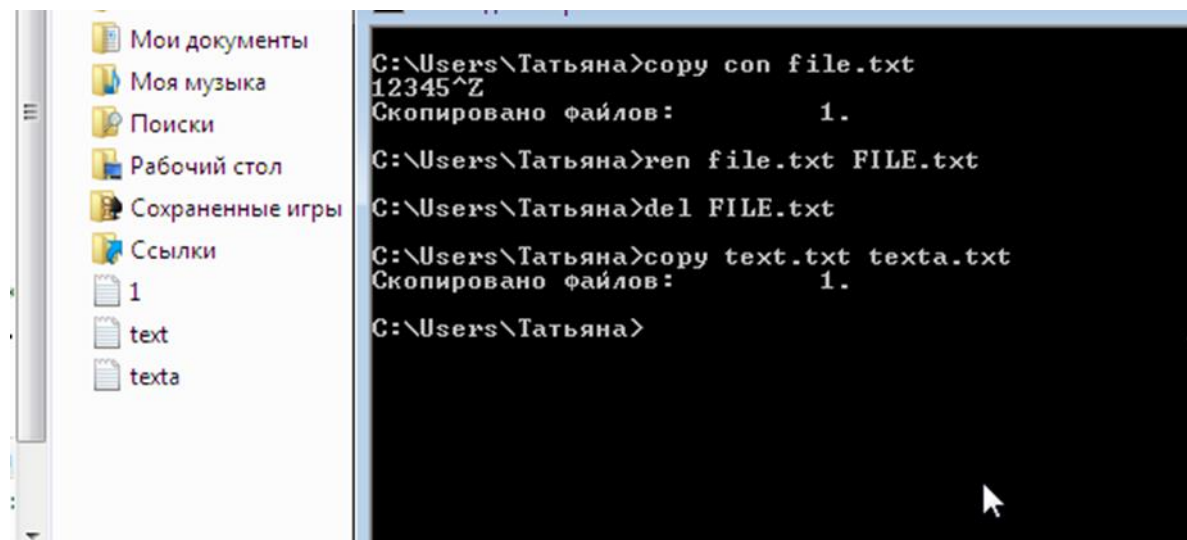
Мои документы
Моя музыка
Поиски
Рабочий стол
Сохраненные игры
Ссылки
1
text
texta

C:\Users\Татьяна>copy con file.txt
12345^Z
Скопировано файлов: 1.

C:\Users\Татьяна>ren file.txt FILE.txt

C:\Users\Татьяна>del FILE.txt

C:\Users\Татьяна>copy text.txt texta.txt
Скопировано файлов: 1.

C:\Users\Татьяна>